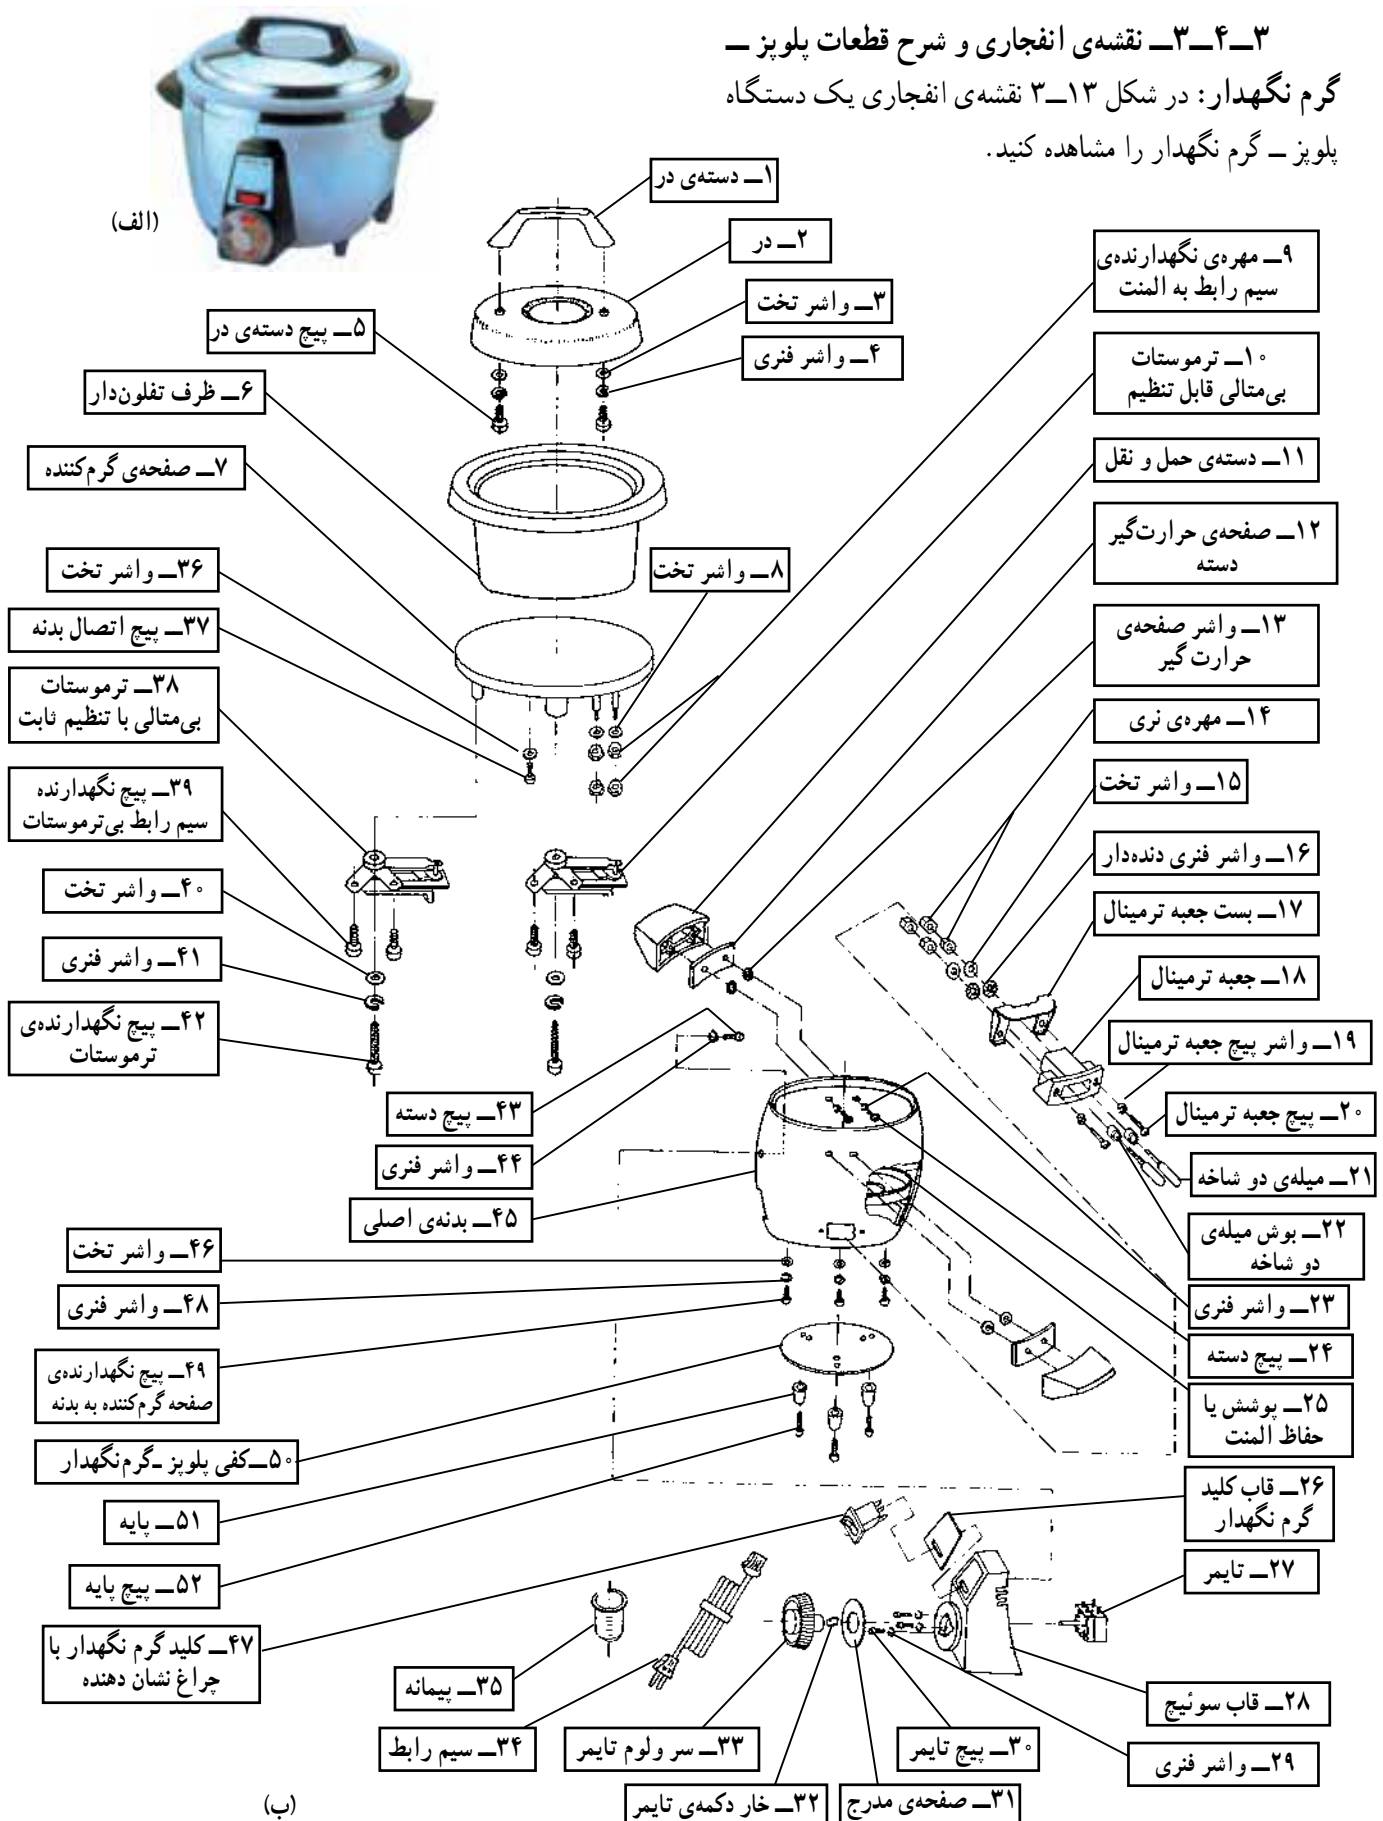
۳ــ۴ــ۳ــ نقشه‌ی انفجاری و شرح قطعات پلوپز ــ گرم نگهدار: در شکل ۱۳ــ۳ نقشه‌ی انفجاری یک دستگاه پلوپز ــ گرم نگهدار را مشاهده کنید.

(الف)

۱ــ دسته‌ی در
۲ــ در
۳ــ واشر تخت
۴ــ واشر فنری
۵ــ پیچ دسته‌ی در
۶ــ ظرف تفلون‌دار
۷ــ صفحه‌ی گرم‌کننده
۸ــ واشر تخت
۹ــ مهره‌ی نگهدارنده‌ی سیم رابط به المنت
۱۰ــ ترموستات بی‌متالی قابل تنظیم
۱۱ــ دسته‌ی حمل و نقل
۱۲ــ صفحه‌ی حرارت‌گیر دسته
۱۳ــ واشر صفحه‌ی حرارت گیر
۱۴ــ مهره‌ی نری
۱۵ــ واشر تخت
۱۶ــ واشر فنری دنده‌دار
۱۷ــ بست جعبه ترمینال
۱۸ــ جعبه ترمینال
۱۹ــ واشر پیچ جعبه ترمینال
۲۰ــ پیچ جعبه ترمینال
۲۱ــ میله‌ی دو شاخه
۲۲ــ بوش میله‌ی دو شاخه
۲۳ــ واشر فنری
۲۴ــ پیچ دسته
۲۵ــ پوشش یا حفاظ المنت
۲۶ــ قاب کلید گرم نگهدار
۲۷ــ تایمر
۲۸ــ قاب سوئیچ
۲۹ــ واشر فنری
۳۰ــ پیچ تایمر
۳۱ــ صفحه‌ی مدرج
۳۲ــ خار دکمه‌ی تایمر
۳۳ــ سر ولوم تایمر
۳۴ــ سیم رابط
۳۵ــ پیمانه
۳۶ــ واشر تخت
۳۷ــ پیچ اتصال بدنه
۳۸ــ ترموستات بی‌متالی با تنظیم ثابت
۳۹ــ پیچ نگهدارنده سیم رابط بی‌ترموستات
۴۰ــ واشر تخت
۴۱ــ واشر فنری
۴۲ــ پیچ نگهدارنده‌ی ترموستات
۴۳ــ پیچ دسته
۴۴ــ واشر فنری
۴۵ــ بدنه‌ی اصلی
۴۶ــ واشر تخت
۴۸ــ واشر فنری
۴۹ــ پیچ نگهدارنده‌ی صفحه گرم‌کننده به بدنه
۵۰ــ کفی پلوپز ـ گرم‌نگهدار
۵۱ــ پایه
۵۲ــ پیچ پایه
۴۷ــ کلید گرم نگهدار با چراغ نشان دهنده

(ب)